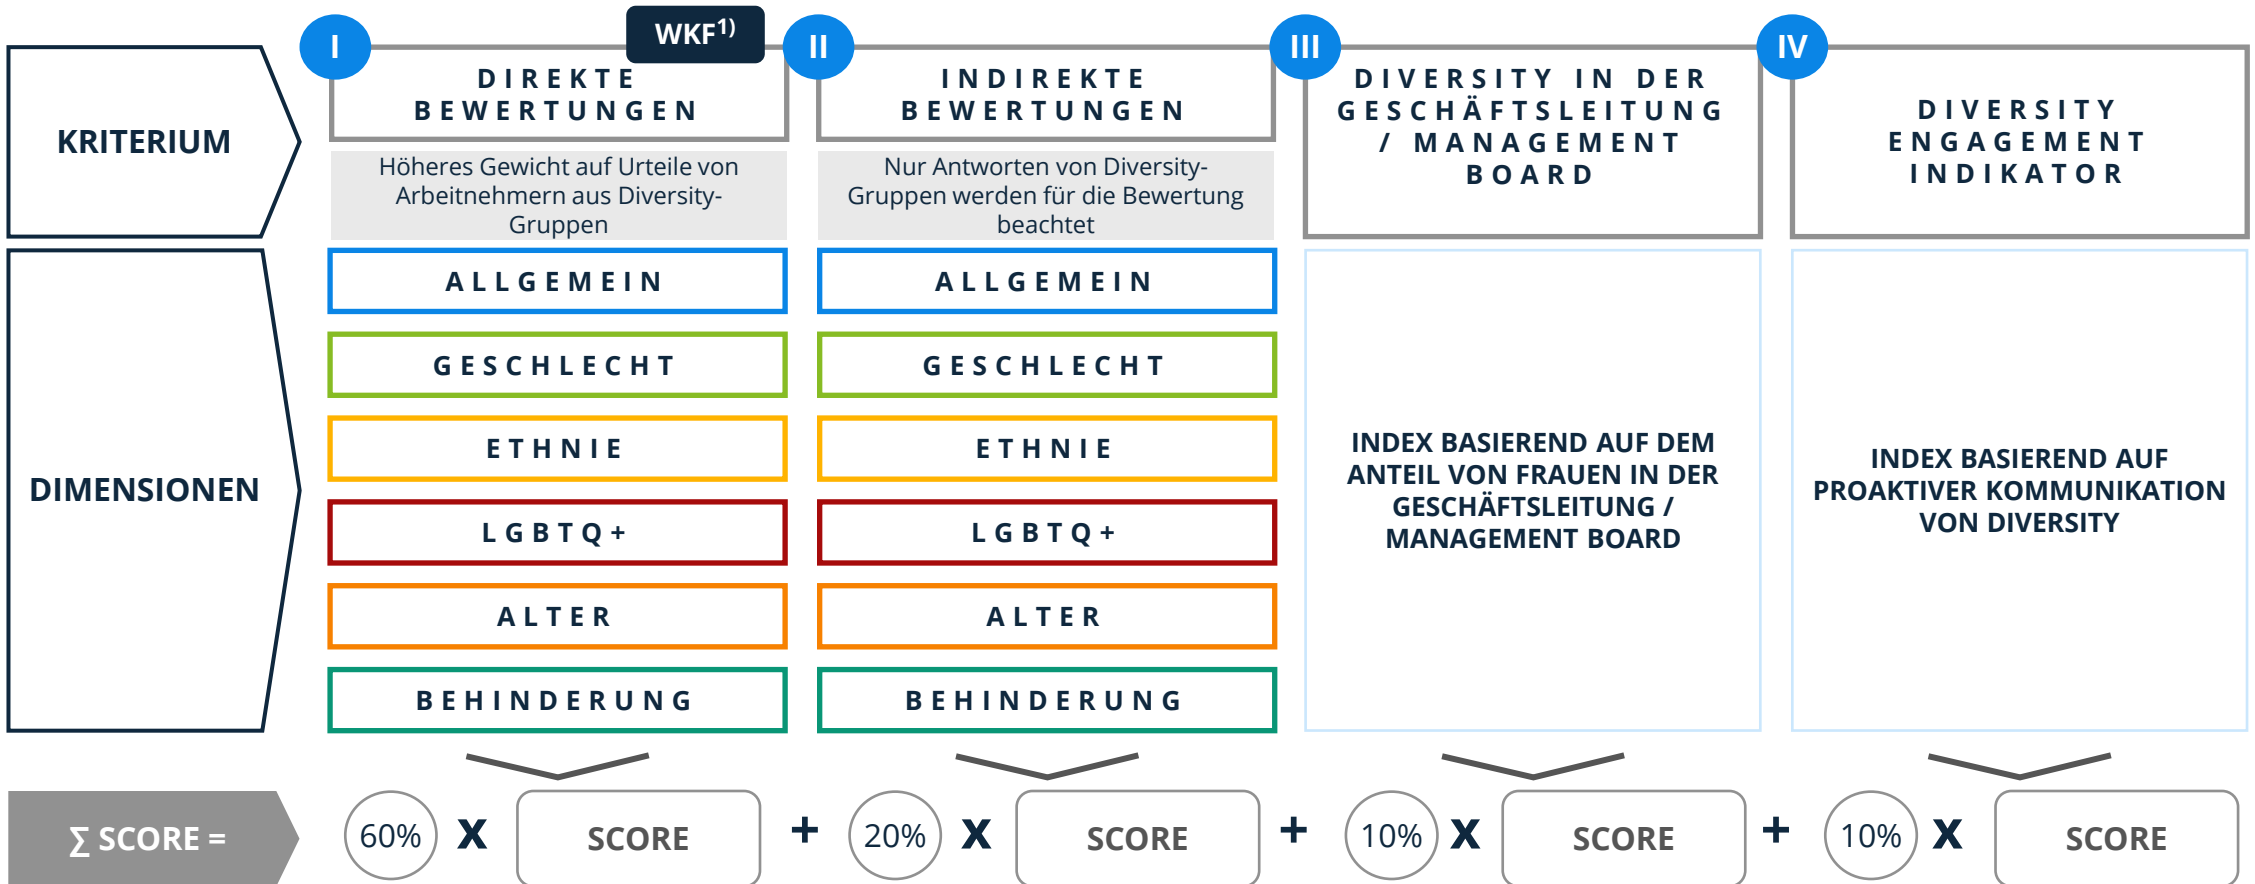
KRITERIUM

I
WKF$^{1)}$
DIREKTE BEWERTUNGEN
Höheres Gewicht auf Urteile von Arbeitnehmern aus Diversity-Gruppen

II
INDIREKTE BEWERTUNGEN
Nur Antworten von Diversity-Gruppen werden für die Bewertung beachtet

III
DIVERSITY IN DER GESCHÄFTSLEITUNG / MANAGEMENT BOARD

IV
DIVERSITY ENGAGEMENT INDIKATOR

DIMENSIONEN

ALLGEMEIN
GESCHLECHT
ETHNIE
LGBTQ+
ALTER
BEHINDERUNG

ALLGEMEIN
GESCHLECHT
ETHNIE
LGBTQ+
ALTER
BEHINDERUNG

INDEX BASIEREND AUF DEM ANTEIL VON FRAUEN IN DER GESCHÄFTSLEITUNG / MANAGEMENT BOARD

INDEX BASIEREND AUF PROAKTIVER KOMMUNIKATION VON DIVERSITY

∑ SCORE = 60% X SCORE + 20% X SCORE + 10% X SCORE + 10% X SCORE